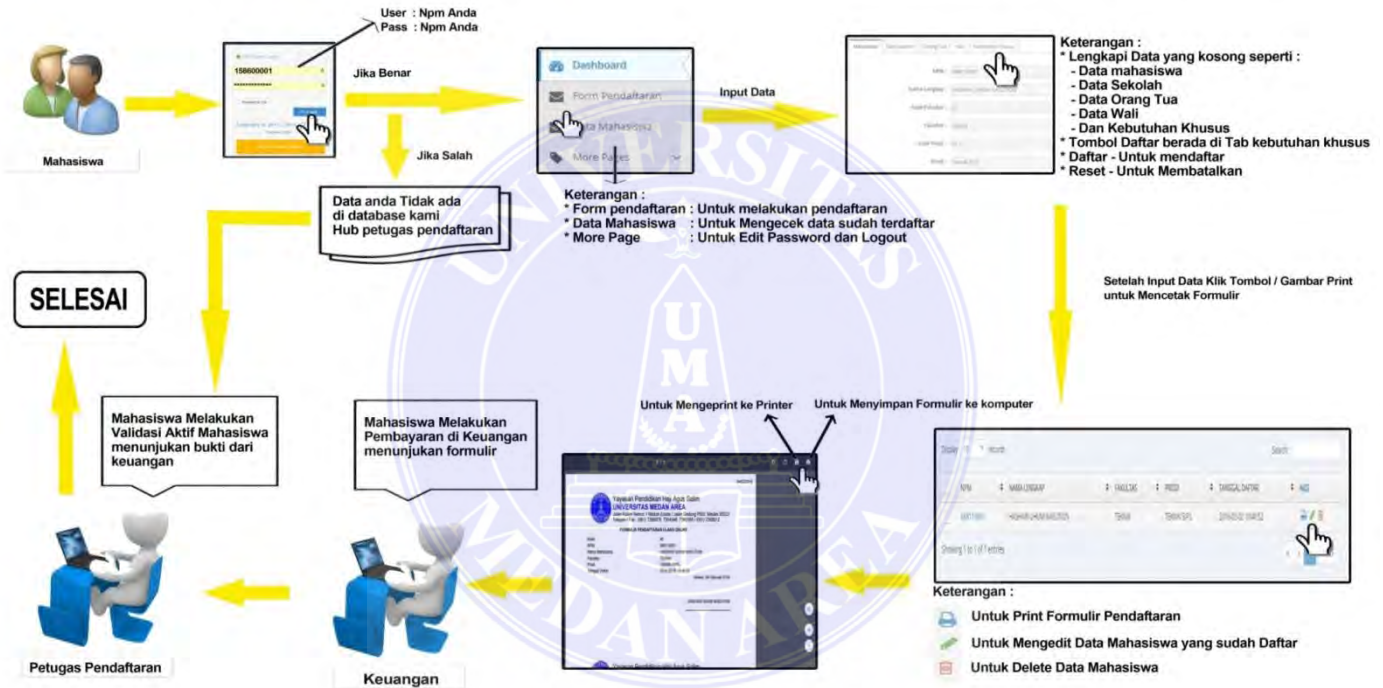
Mahasiswa

User : Npm Anda
Pass : Npm Anda

158600001

Jika Benar

Jika Salah

Data anda Tidak ada di database kami Hub petugas pendaftaran

Dashboard
Form Pendaftaran
Data Mahasiswa
More Pages

Input Data

Keterangan :
* Form pendaftaran : Untuk melakukan pendaftaran
* Data Mahasiswa : Untuk Mengecek data sudah terdaftar
* More Page : Untuk Edit Password dan Logout

Keterangan :
* Lengkapi Data yang kosong seperti :
- Data mahasiswa
- Data Sekolah
- Data Orang Tua
- Data Wali
- Dan Kebutuhan Khusus
* Tombol Daftar berada di Tab kebutuhan khusus
* Daftar - Untuk mendaftar
* Reset - Untuk Membatalkan

Setelah Input Data Klik Tombol / Gambar Print untuk Mencetak Formulir

SELESAI

Mahasiswa Melakukan Validasi Aktif Mahasiswa menunjukan bukti dari keuangan

Mahasiswa Melakukan Pembayaran di Keuangan menunjukan formulir

Untuk Mengeprint ke Printer

Untuk Menyimpan Formulir ke komputer

Yayasan Pendidikan Haji Agus Salim
UNIVERSITAS MEDAN AREA

FORMULIR PENDAFTARAN

Search:

| NPM | NAMA LENGKAP | FAKULTAS | PRODI | TANGGAL DAFTAR | AKSI |
|---|---|---|---|---|---|
| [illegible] | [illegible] | TEKNIK | TEKNIK SIPIL | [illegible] | |

Showing 1 to 1 of 1 entries

Keterangan :
Untuk Print Formulir Pendaftaran
Untuk Mengedit Data Mahasiswa yang sudah Daftar
Untuk Delete Data Mahasiswa

Petugas Pendaftaran

Keuangan

UNIVERSITAS MEDAN AREA
UMA